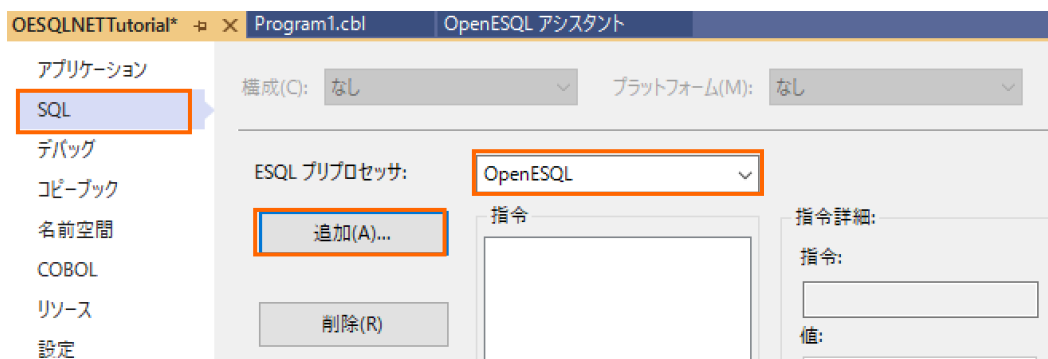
OESQLNETTutorial* ⊣ ✕ Program1.cbl OpenESQL アシスタント

アプリケーション
SQL
デバッグ
コピーブック
名前空間
COBOL
リソース
設定

構成(C): なし
プラットフォーム(M): なし

ESQL プリプロセッサ: OpenESQL

追加(A)...

削除(R)

指令

指令詳細:
指令:
値: